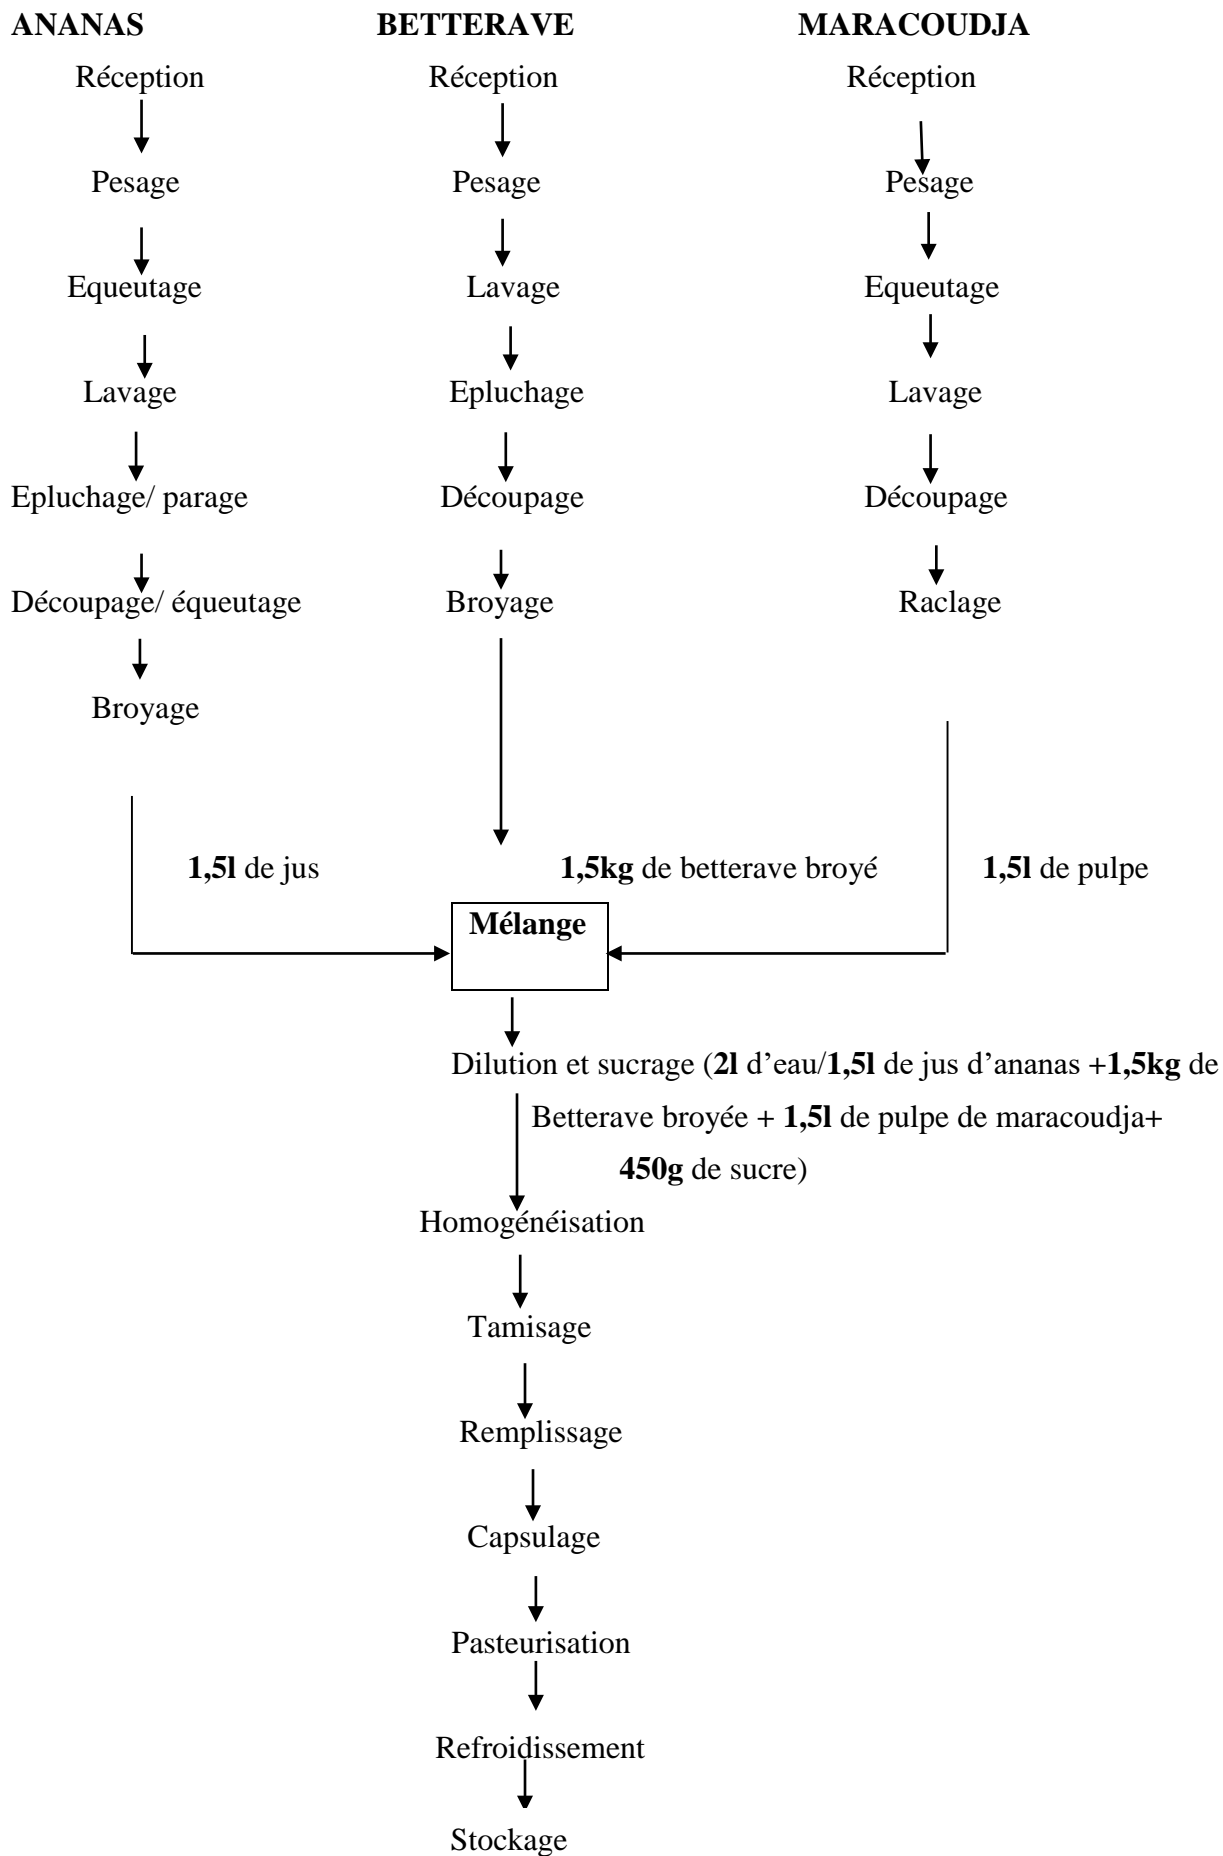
ANANAS

Réception

Pesage

Equeutage

Lavage

Epluchage/ parage

Découpage/ équeutage

Broyage

BETTERAVE

Réception

Pesage

Lavage

Epluchage

Découpage

Broyage

MARACOUDJA

Réception

Pesage

Equeutage

Lavage

Découpage

Raclage

1,5l de jus

1,5kg de betterave broyé

1,5l de pulpe

Mélange

Dilution et sucrage (2l d'eau/1,5l de jus d'ananas +1,5kg de Betterave broyée + 1,5l de pulpe de maracoudja+ 450g de sucre)

Homogénéisation

Tamisage

Remplissage

Capsulage

Pasteurisation

Refroidissement

Stockage